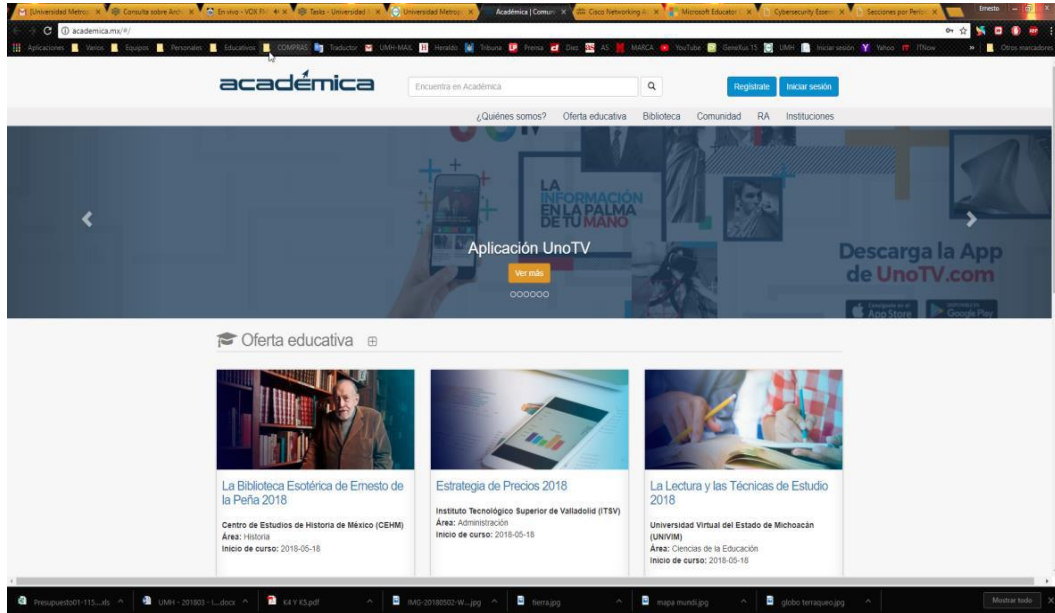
Universidad Metrop | Consulta sobre Andr | En vivo - VOX FM | Tasks - Universidad | Universidad Metrop | Académica | Comun | Cisco Networking | Microsoft Educator | Cybersecurity Essen | Secciones por Perio

Ernesto

academica.mx/#/

Aplicaciones | Varios | Equipos | Personales | Educativos | COMPRAS | Traductor | UMH-MAIL | Heraldo | Tribuna | Prensa | Dixo | AS | MARCA | YouTube | GeneXus 15 | UMH | Iniciar sesión | Yahoo | ITNow | Otros marcadores

académica

Encuentra en Académica

Regístrate | Iniciar sesión

¿Quiénes somos? | Oferta educativa | Biblioteca | Comunidad | RA | Instituciones

LA INFORMACIÓN EN LA PALMA DE TU MANO

Aplicación UnoTV

Ver más

Descarga la App de UnoTV.com

App Store | Google Play

Oferta educativa

La Biblioteca Esotérica de Ernesto de la Peña 2018
Centro de Estudios de Historia de México (CEHM)
Área: Historia
Inicio de curso: 2018-05-18

Estrategia de Precios 2018
Instituto Tecnológico Superior de Valladolid (ITSV)
Área: Administración
Inicio de curso: 2018-05-18

La Lectura y las Técnicas de Estudio 2018
Universidad Virtual del Estado de Michoacán (UNIVIM)
Área: Ciencias de la Educación
Inicio de curso: 2018-05-18

Presupuesto01-115....xls | UMH - 201803 - I....docx | K4 Y K5.pdf | IMG-20180502-W....jpg | tierra.jpg | mapa mundi.jpg | globo terraqueo.jpg | Mostrar todo